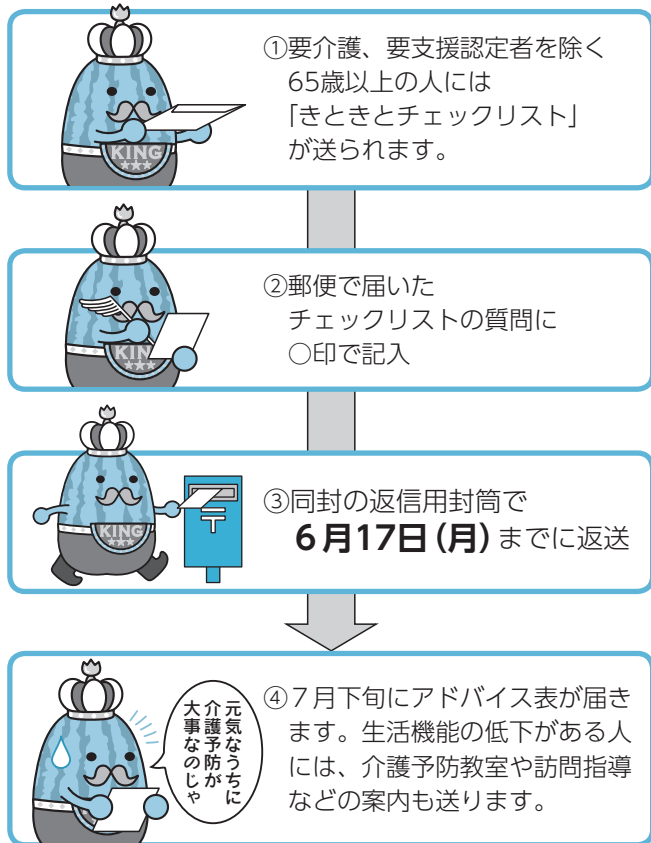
KING

①要介護、要支援認定者を除く65歳以上の人には「きときとチェックリスト」が送られます。

KING

②郵便で届いたチェックリストの質問に○印で記入

KING

〒

③同封の返信用封筒で **6月17日(月)** までに返送

元気なうちに介護予防が大事なのじゃ

④7月下旬にアドバイス表が届きます。生活機能の低下がある人には、介護予防教室や訪問指導などの案内も送ります。